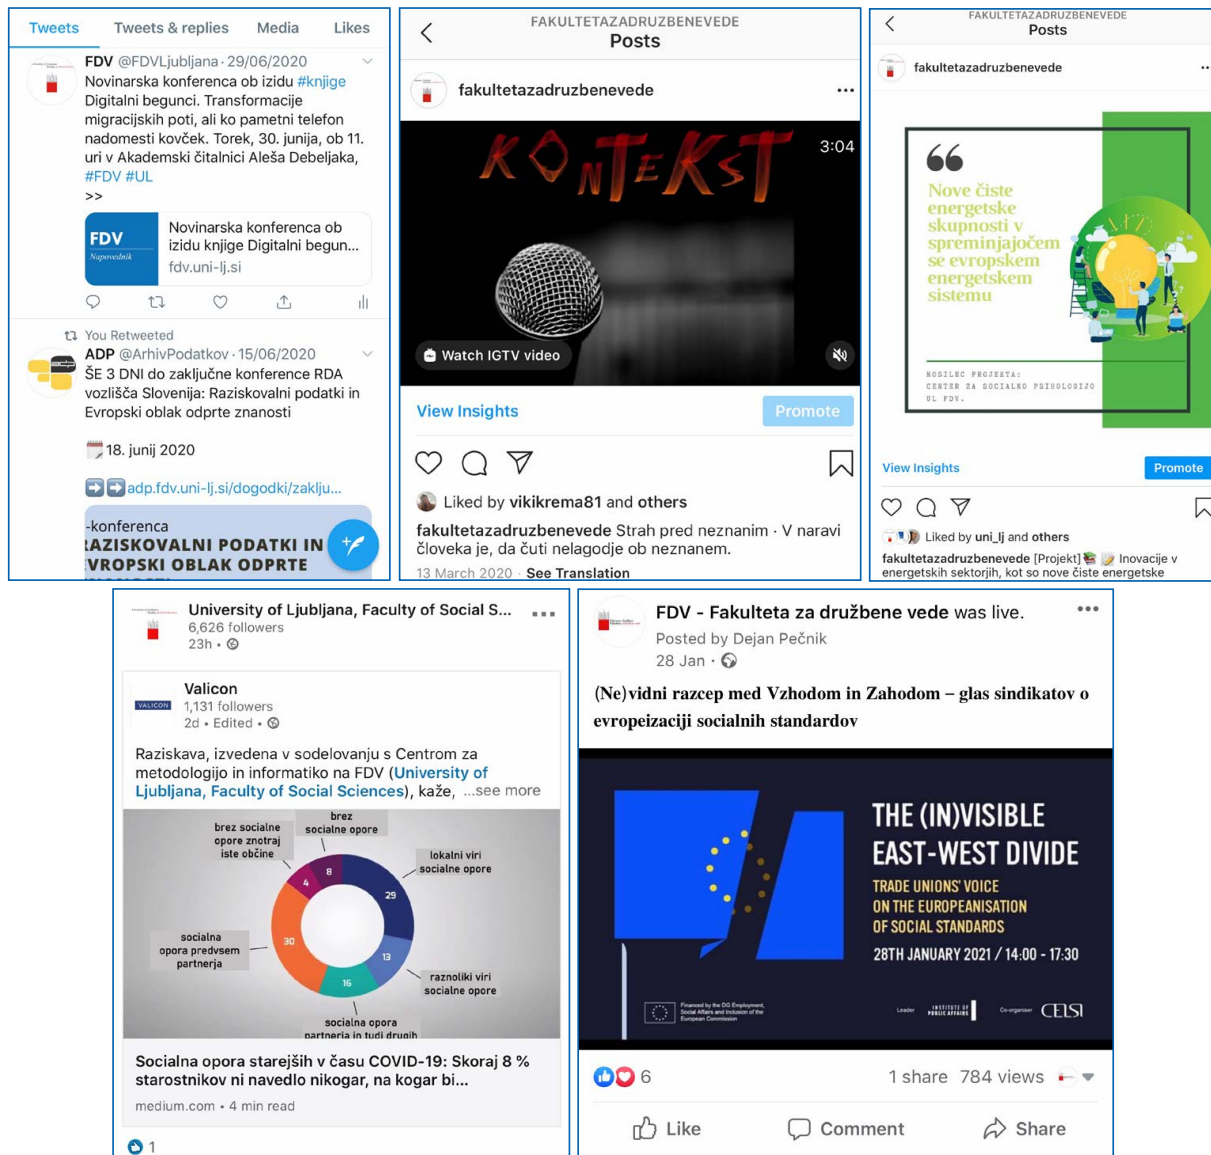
Tweets Tweets & replies Media Likes

FDV @FDVLjubljana · 29/06/2020
Novinarska konferenca ob izidu #knjige Digitalni begunci. Transformacije migracijskih poti, ali ko pametni telefon nadomesti kovček. Torek, 30. junija, ob 11. uri v Akademski čitalnici Aleša Debeljaka, #FDV #UL
>>

FDV Napovednik
Novinarska konferenca ob izidu knjige Digitalni begun...
fdv.uni-lj.si

You Retweeted
ADP @ArhivPodatkov · 15/06/2020
ŠE 3 DNI do zaključne konference RDA vozlišča Slovenija: Raziskovalni podatki in Evropski oblak odprte znanosti

18. junij 2020

adp.fdv.uni-lj.si/dogodki/zaklju...

-konferenca
RAZISKOVALNI PODATKI IN
EVROPSKI OBLAK ODPRTE

FAKULTETAZADRUZBENEVEDE
Posts

fakultetazadruzbenevede

KONTEKST
3:04
Watch IGTV video

View Insights
Promote

Liked by vikikrema81 and others
fakultetazadruzbenevede Strah pred neznanim · V naravi človeka je, da čuti nelagodje ob neznanem.
13 March 2020 · See Translation

FAKULTETAZADRUZBENEVEDE
Posts

fakultetazadruzbenevede

Nove čiste energetske skupnosti v spreminjajočem se evropskem energetskem sistemu

NOSILEC PROJEKTA:
CENTER ZA SOCIALNO PSIHOLOGIJO
UL FDV.

View Insights
Promote

Liked by uni_lj and others
fakultetazadruzbenevede [Projekt] Inovacije v energetskih sektorjih, kot so nove čiste energetske

University of Ljubljana, Faculty of Social S...
6,626 followers
23h •

Valicon
1,131 followers
2d • Edited •

Raziskava, izvedena v sodelovanju s Centrom za metodologijo in informatiko na FDV (University of Ljubljana, Faculty of Social Sciences), kaže, ...see more

brez socialne opore znotraj iste občine
brez socialne opore
lokalni viri socialne opore
socialna opora predvsem partnerja
raznoliki viri socialne opore
socialna opora partnerja in tudi drugih
4
8
29
30
13
16

Socialna opora starejših v času COVID-19: Skoraj 8 % starostnikov ni navedlo nikogar, na kogar bi...
medium.com • 4 min read

1

FDV - Fakulteta za družbene vede was live.
Posted by Dejan Pečnik
28 Jan ·

(Ne)vidni razcep med Vzhodom in Zahodom – glas sindikatov o evropeizaciji socialnih standardov

THE (IN)VISIBLE EAST-WEST DIVIDE
TRADE UNIONS' VOICE ON THE EUROPEANISATION OF SOCIAL STANDARDS
28TH JANUARY 2021 / 14:00 - 17:30

Financed by the DG Employment, Social Affairs and Inclusion of the European Commission
Leader INSTITUTE OF PUBLIC AFFAIRS
Co-organiser CELSI

6
1 share 784 views

Like Comment Share